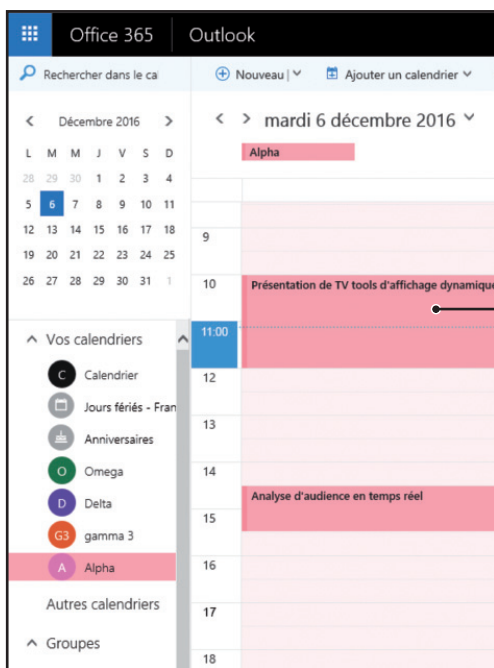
Office 365 | Outlook

Rechercher dans le ca

Nouveau | Ajouter un calendrier

Décembre 2016

| L | M | M | J | V | S | D |
|---|---|---|---|---|---|---|
| 28 | 29 | 30 | 1 | 2 | 3 | 4 |
| 5 | 6 | 7 | 8 | 9 | 10 | 11 |
| 12 | 13 | 14 | 15 | 16 | 17 | 18 |
| 19 | 20 | 21 | 22 | 23 | 24 | 25 |
| 26 | 27 | 28 | 29 | 30 | 31 | 1 |

Vos calendriers
C Calendrier
Jours fériés - Fran
Anniversaires
O Omega
D Delta
G3 gamma 3
A Alpha
Autres calendriers
Groupes

mardi 6 décembre 2016
Alpha
9
10 Présentation de TV tools d'affichage dynamique
11:00
12
13
14 Analyse d'audience en temps réel
15
16
17
18